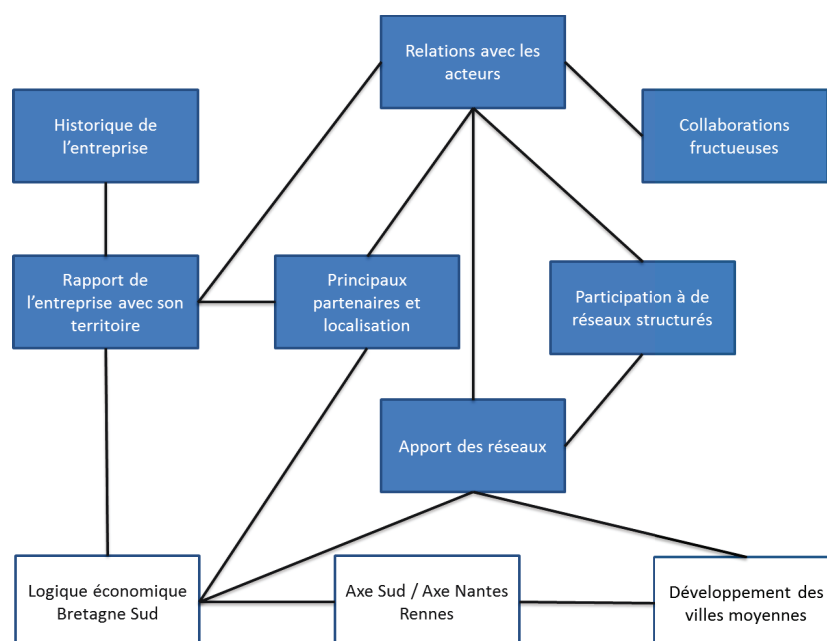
Relations avec les acteurs

Historique de l'entreprise

Collaborations fructueuses

Rapport de l'entreprise avec son territoire

Principaux partenaires et localisation

Participation à de réseaux structurés

Apport des réseaux

Logique économique Bretagne Sud

Axe Sud / Axe Nantes Rennes

Développement des villes moyennes